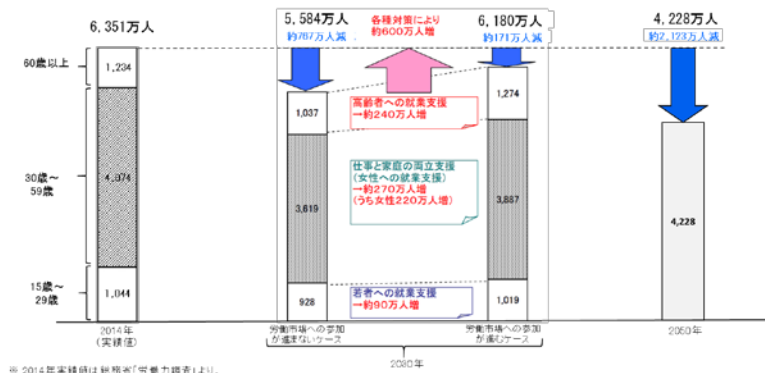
6,351万人

5,584万人
約767万人減

各種対策により
約600万人増

6,180万人
約171万人減

4,228万人
約2,123万人減

60歳以上

30歳～
59歳

15歳～
29歳

1,234

4,074

1,044

1,037

3,619

928

1,274

3,887

1,019

4,228

高齢者への就業支援
→約240万人増

仕事と家庭の両立支援
（女性への就業支援）
→約270万人増
（うち女性220万人増）

若者への就業支援
→約90万人増

2014年
（実績値）

労働市場への参加
が進まないケース

労働市場への参加
が進むケース

2030年

2050年

※ 2014年実績値は総務省「労働力調査」より。